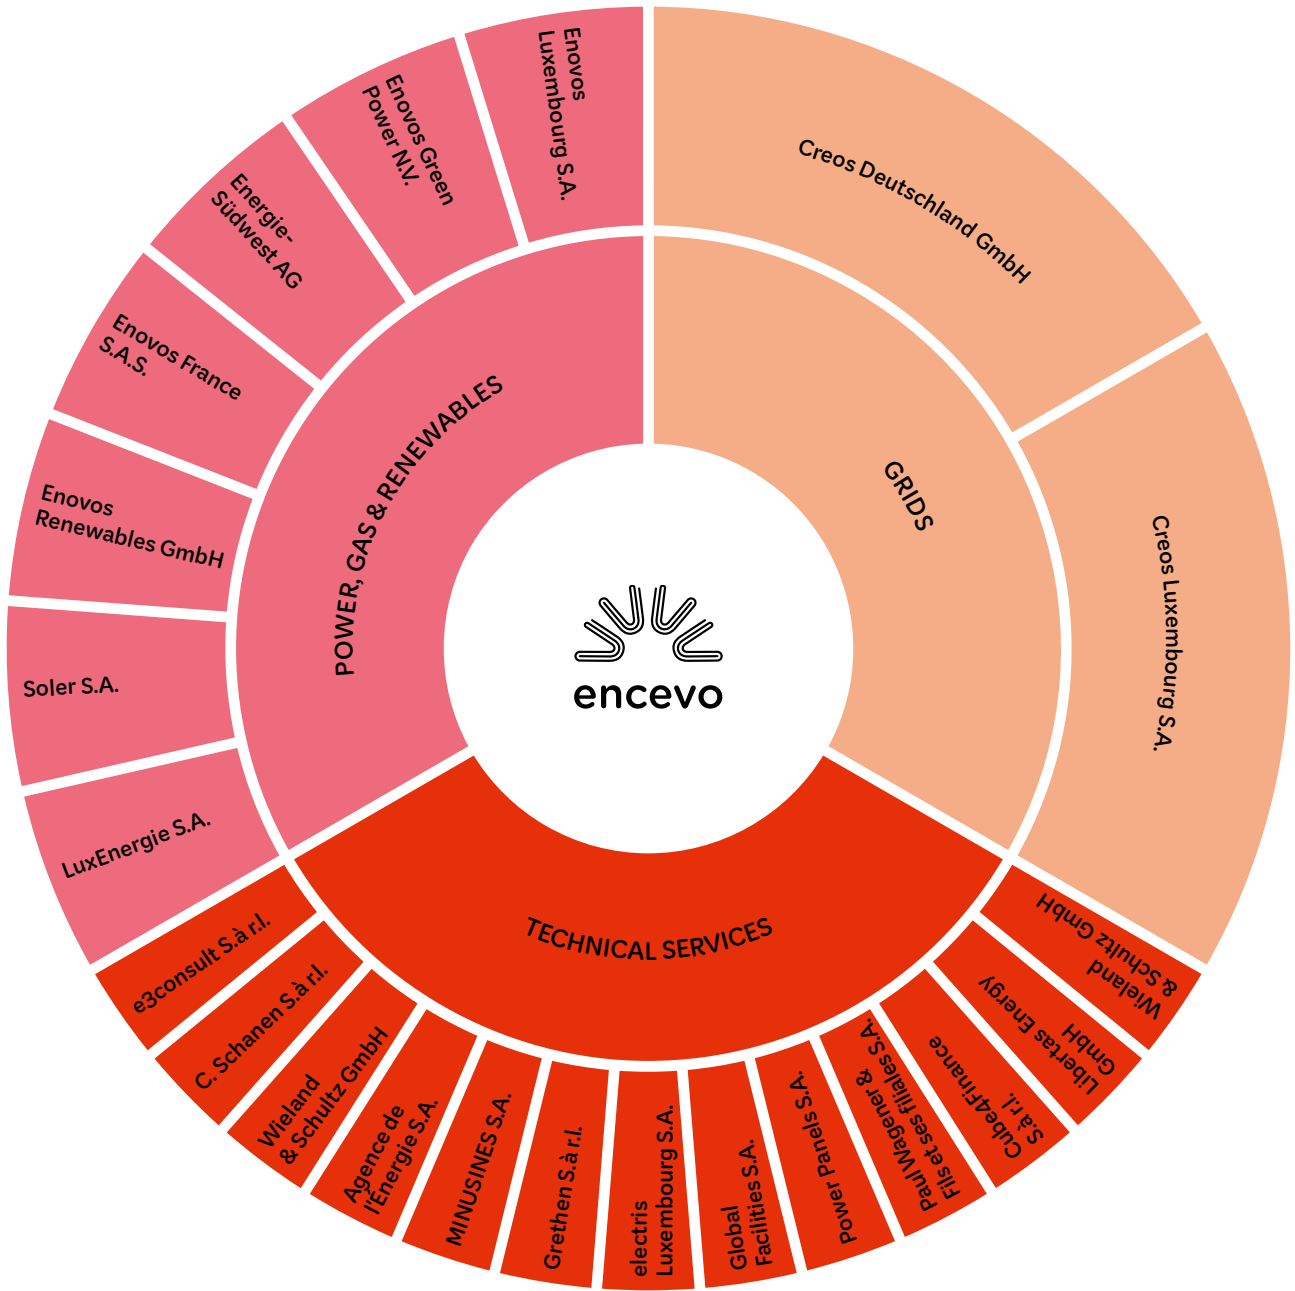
encevo

GRIDS

Creos Deutschland GmbH

Creos Luxembourg S.A.

POWER, GAS & RENEWABLES

Enovos Luxembourg S.A.

Enovos Green Power N.V.

Energie-Südwest AG

Enovos France S.A.S.

Enovos Renewables GmbH

Soler S.A.

LuxEnergie S.A.

TECHNICAL SERVICES

e3consult S.à r.l.

C. Schanen S.à r.l.

Wieland & Schultz GmbH

Agence de l'Énergie S.A.

MINUSINES S.A.

Grethen S.à r.l.

electris Luxembourg S.A.

Global Facilities S.A.

Power Panels S.A.

Paul Wagener & Fils et ses filiales S.A.

Cube4Finance S.à r.l.

Libertas Energy GmbH

Wieland & Schultz GmbH